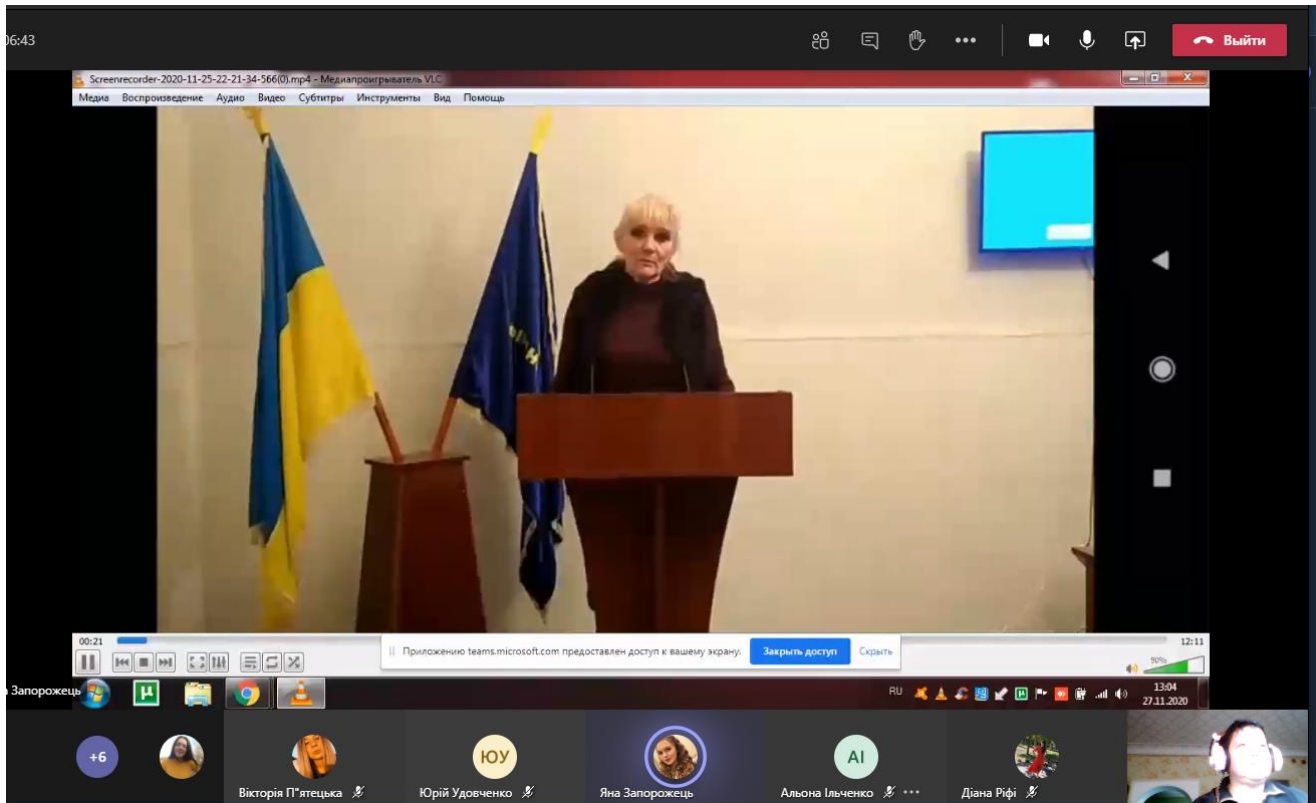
06:43

Выйти

Screenrecorder-2020-11-25-22-21-34-566(0).mp4 - Медиапроигрыватель VLC

Медиа Воспроизведение Аудио Видео Субтитры Инструменты Вид Помощь

00:21

12:11

Приложению teams.microsoft.com предоставлен доступ к вашему экрану.

Закрыть доступ

Скрыть

90%

RU

13:04
27.11.2020

Запорожець

+6

Вікторія П"ятецька

ЮУ

Юрій Удовченко

Яна Запорожець

АІ

Альона Ільченко

Діана Ріфі